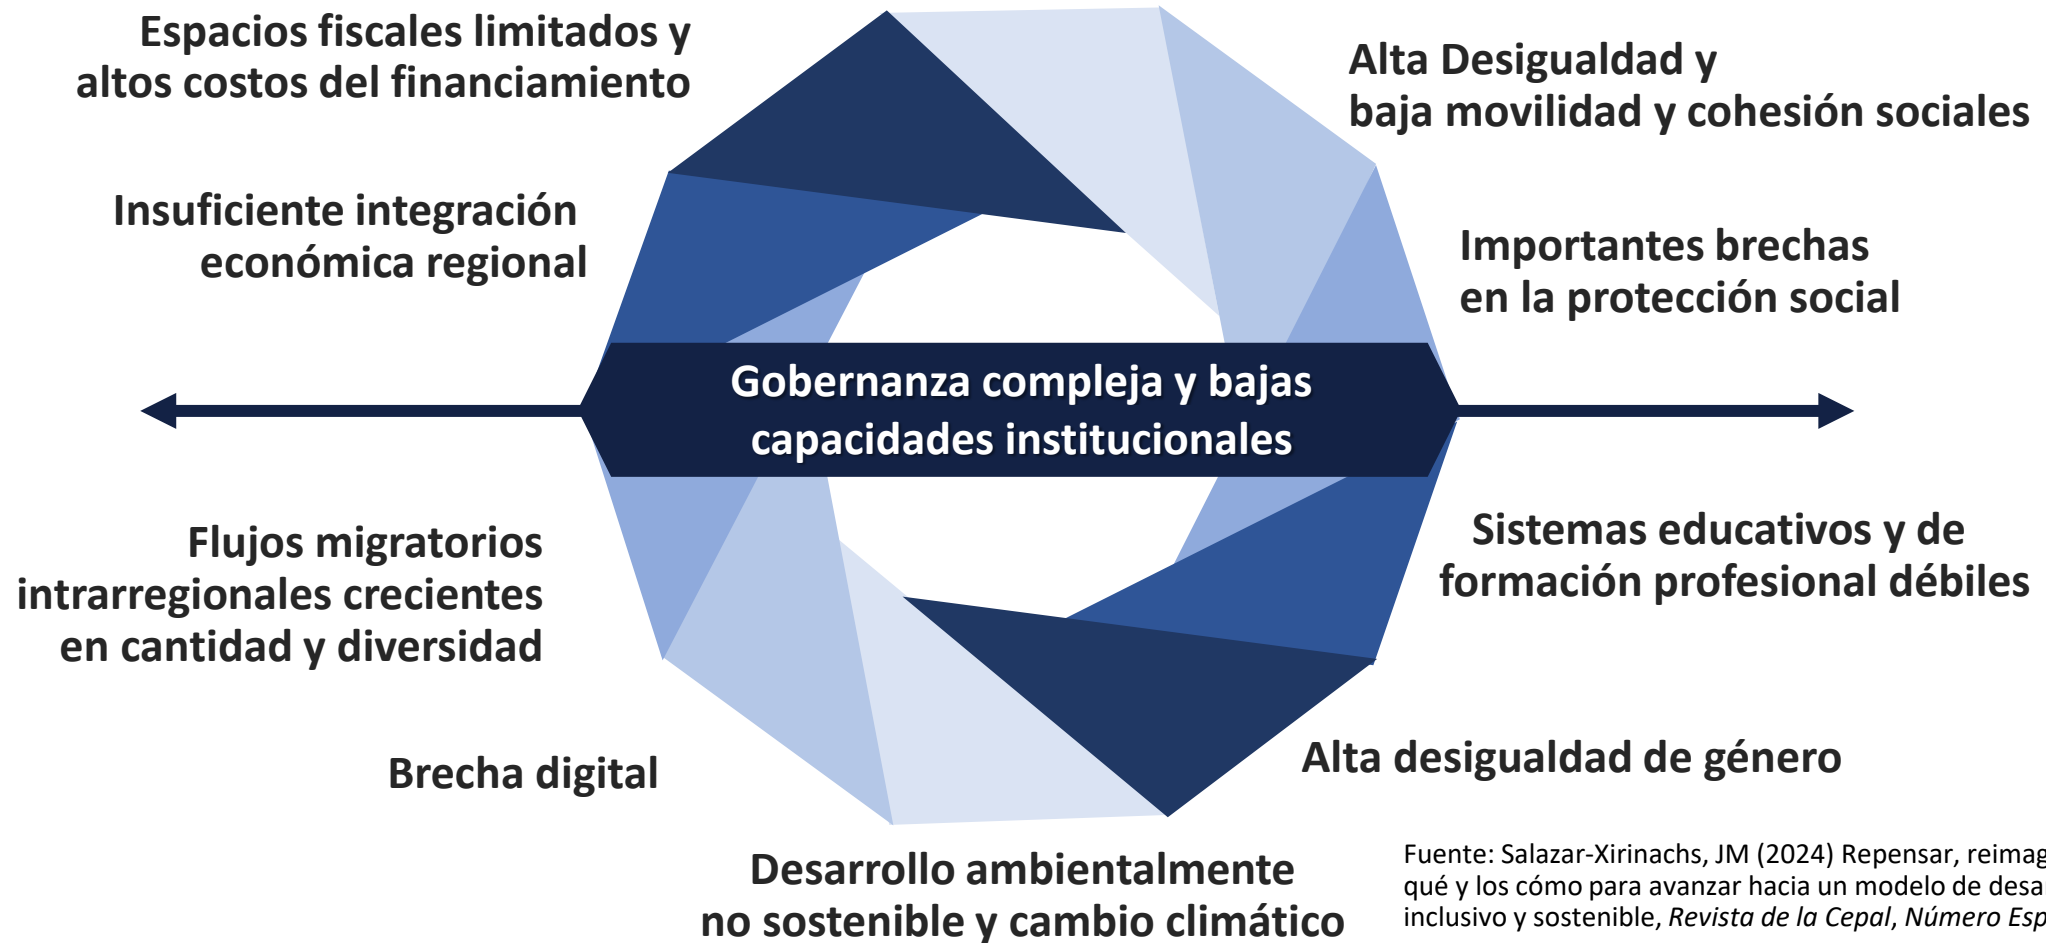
Espacios fiscales limitados y altos costos del financiamiento

Alta Desigualdad y baja movilidad y cohesión sociales

Insuficiente integración económica regional

Importantes brechas en la protección social

Gobernanza compleja y bajas capacidades institucionales

Flujos migratorios intrarregionales crecientes en cantidad y diversidad

Sistemas educativos y de formación profesional débiles

Brecha digital

Alta desigualdad de género

Desarrollo ambientalmente no sostenible y cambio climático

Fuente: Salazar-Xirinachs, JM (2024) Repensar, reimag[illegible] qué y los cómo para avanzar hacia un modelo de desa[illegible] inclusivo y sostenible, *Revista de la Cepal*, *Número Esp*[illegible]